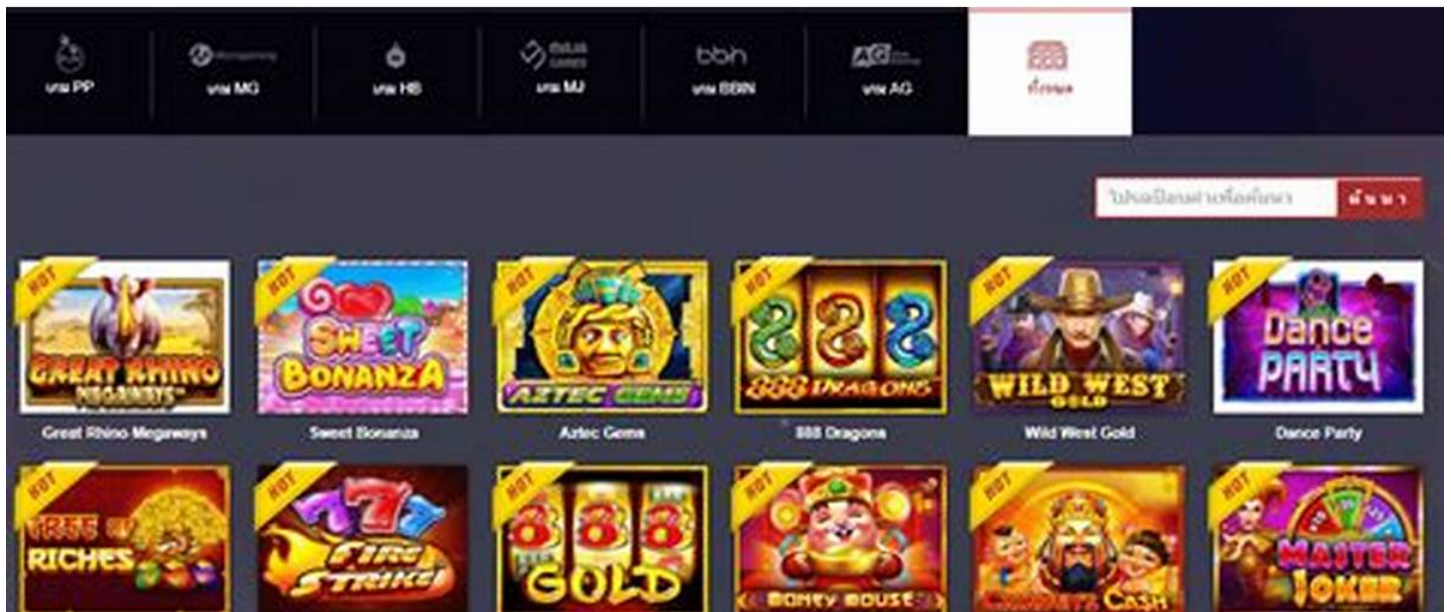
ค่าย PP
ค่าย MG
ค่าย HB
ค่าย MJ
bbin
ค่าย BBIN
AG
ค่าย AG
ทั้งหมด

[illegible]
ค้นหา

HOT
GREAT RHINO MEGAWAYS
Great Rhino Megaways
HOT
SWEET BONANZA
Sweet Bonanza
HOT
AZTEC GEMS
Aztec Gems
HOT
888 DRAGONS
888 Dragons
HOT
WILD WEST GOLD
Wild West Gold
HOT
Dance PARTY
Dance Party

HOT
TREE OF RICHES
HOT
777 FIRE STRIKE
HOT
888 GOLD
HOT
MONEY MOUSE
HOT
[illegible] CASH
HOT
MASTER JOKER